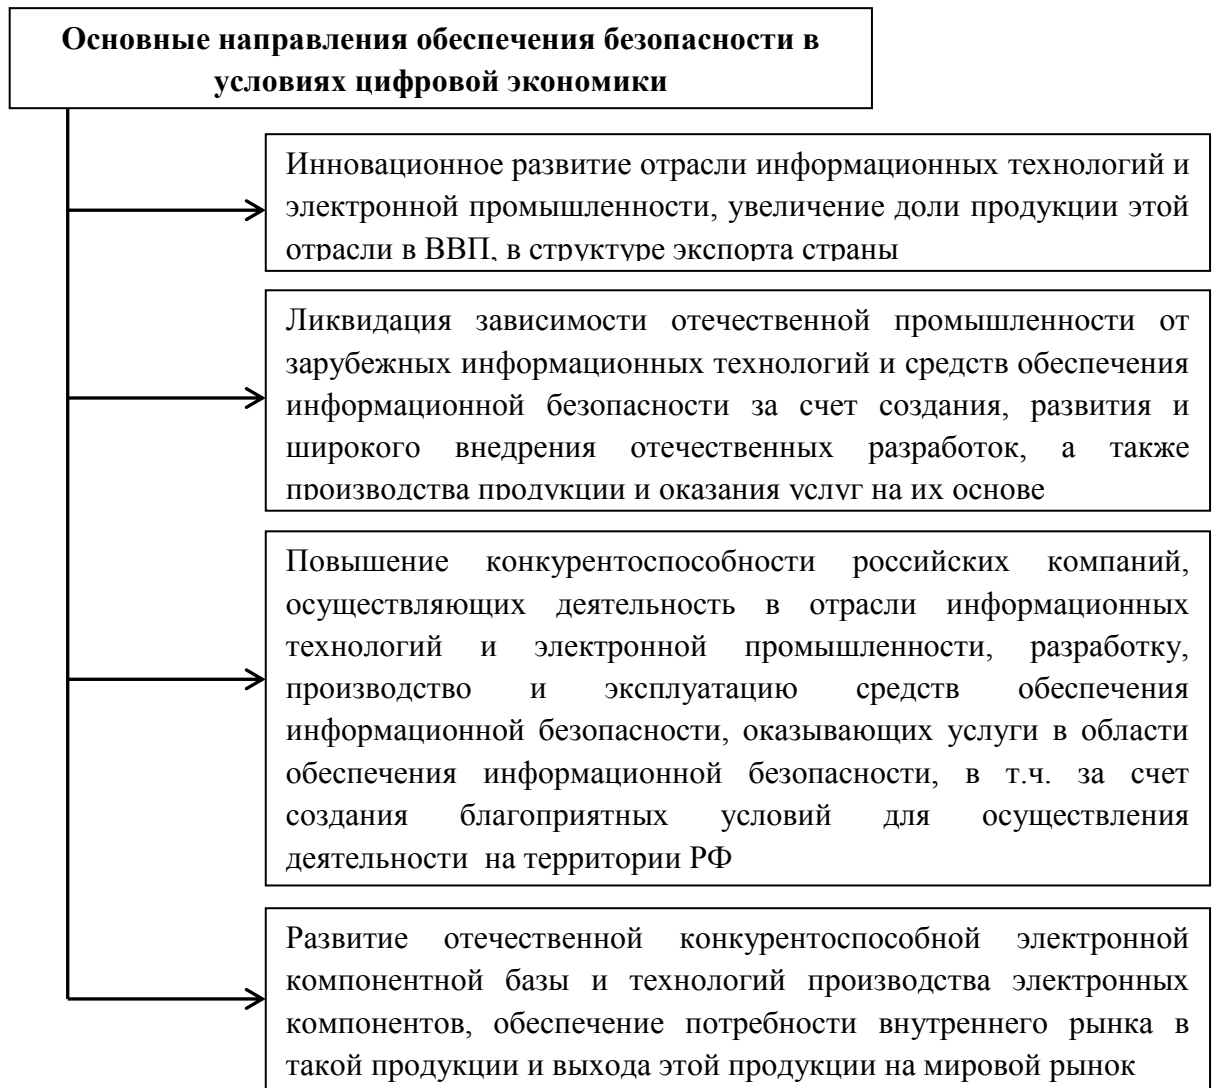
Основные направления обеспечения безопасности в условиях цифровой экономики

Инновационное развитие отрасли информационных технологий и электронной промышленности, увеличение доли продукции этой отрасли в ВВП, в структуре экспорта страны

Ликвидация зависимости отечественной промышленности от зарубежных информационных технологий и средств обеспечения информационной безопасности за счет создания, развития и широкого внедрения отечественных разработок, а также производства продукции и оказания услуг на их основе

Повышение конкурентоспособности российских компаний, осуществляющих деятельность в отрасли информационных технологий и электронной промышленности, разработку, производство и эксплуатацию средств обеспечения информационной безопасности, оказывающих услуги в области обеспечения информационной безопасности, в т.ч. за счет создания благоприятных условий для осуществления деятельности на территории РФ

Развитие отечественной конкурентоспособной электронной компонентной базы и технологий производства электронных компонентов, обеспечение потребности внутреннего рынка в такой продукции и выхода этой продукции на мировой рынок